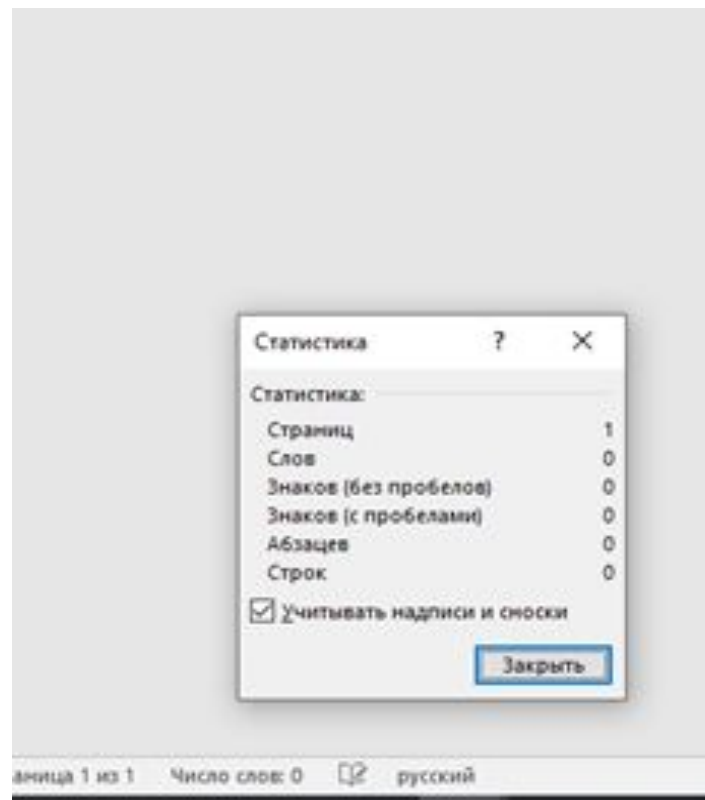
Статистика ? ×

Статистика:

| | |
|---|---|
| Страниц | 1 |
| Слов | 0 |
| Знаков (без пробелов) | 0 |
| Знаков (с пробелами) | 0 |
| Абзацев | 0 |
| Строк | 0 |

☑ Учитывать надписи и сноски

Закрыть

аница 1 из 1 Число слов: 0 русский